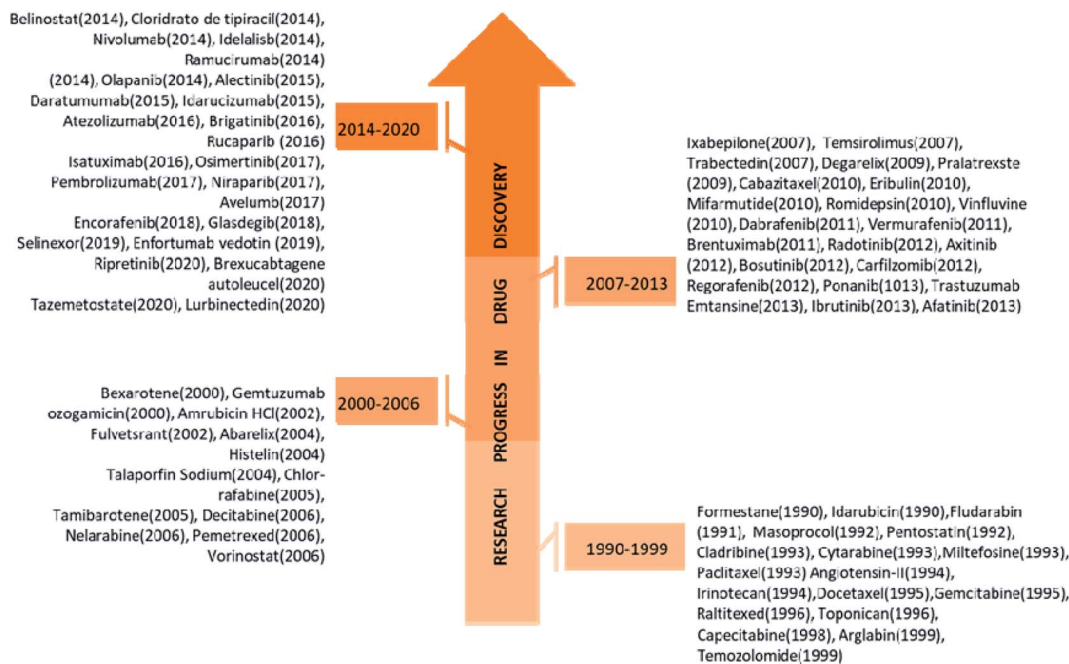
Belinostat(2014), Cloridrato de tipiracil(2014), Nivolumab(2014), Idelalisb(2014), Ramucirumab(2014) (2014), Olapanib(2014), Alectinib(2015), Daratumumab(2015), Idarucizumab(2015), Atezolizumab(2016), Brigatinib(2016), Rucaparib (2016) Isatuximab(2016), Osimertinib(2017), Pembrolizumab(2017), Niraparib(2017), Avelumb(2017) Encorafenib(2018), Glasdegib(2018), Selinexor(2019), Enfortumab vedotin (2019), Ripretinib(2020), Brexucabtagene autoleucel(2020) Tazemetostate(2020), Lurbinectedin(2020)

2014-2020

DISCOVERY

DRUG

IN

PROGRESS

RESEARCH

Ixabepilone(2007), Temsirolimus(2007), Trabectedin(2007), Degarelix(2009), Pralatrexste (2009), Cabazitaxel(2010), Eribulin(2010), Mifamurtide(2010), Romidepsin(2010), Vinfluvine (2010), Dabrafenib(2011), Vermurafenib(2011), Brentuximab(2011), Radotinib(2012), Axitinib (2012), Bosutinib(2012), Carfilzomib(2012), Regorafenib(2012), Ponanib(1013), Trastuzumab Emtansine(2013), Ibrutinib(2013), Afatinib(2013)

2007-2013

Bexarotene(2000), Gemtuzumab ozogamicin(2000), Amrubicin HCl(2002), Fulvetsrant(2002), Abarelix(2004), Histelin(2004) Talaporfin Sodium(2004), Chlorrafabine(2005), Tamibarotene(2005), Decitabine(2006), Nelarabine(2006), Pemetrexed(2006), Vorinostat(2006)

2000-2006

1990-1999

Formestane(1990), Idarubicin(1990), Fludarabin (1991), Masoprocol(1992), Pentostatin(1992), Cladribine(1993), Cytarabine(1993), Miltefosine(1993), Paclitaxel(1993) Angiotensin-II(1994), Irinotecan(1994), Docetaxel(1995), Gemcitabine(1995), Raltitexed(1996), Toponican(1996), Capecitabine(1998), Arglabin(1999), Temozolomide(1999)